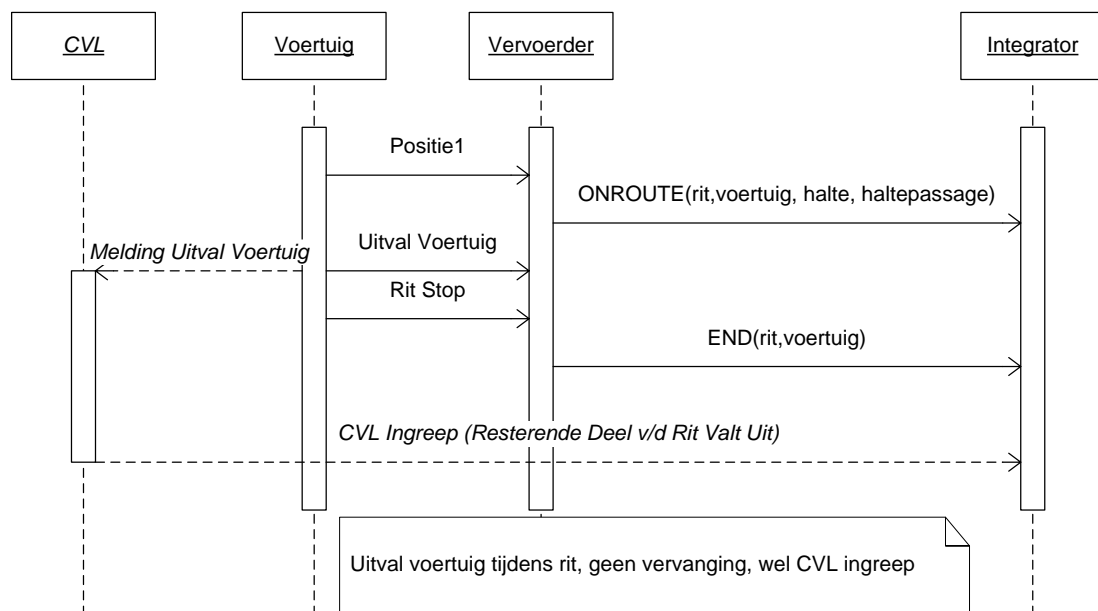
CVL

Voertuig

Vervoerder

Integrator

Positie1

ONROUTE(rit,voertuig, halte, haltepassage)

Melding Uitval Voertuig

Uitval Voertuig

Rit Stop

END(rit,voertuig)

CVL Ingreep (Resterende Deel v/d Rit Valt Uit)

Uitval voertuig tijdens rit, geen vervanging, wel CVL ingreep